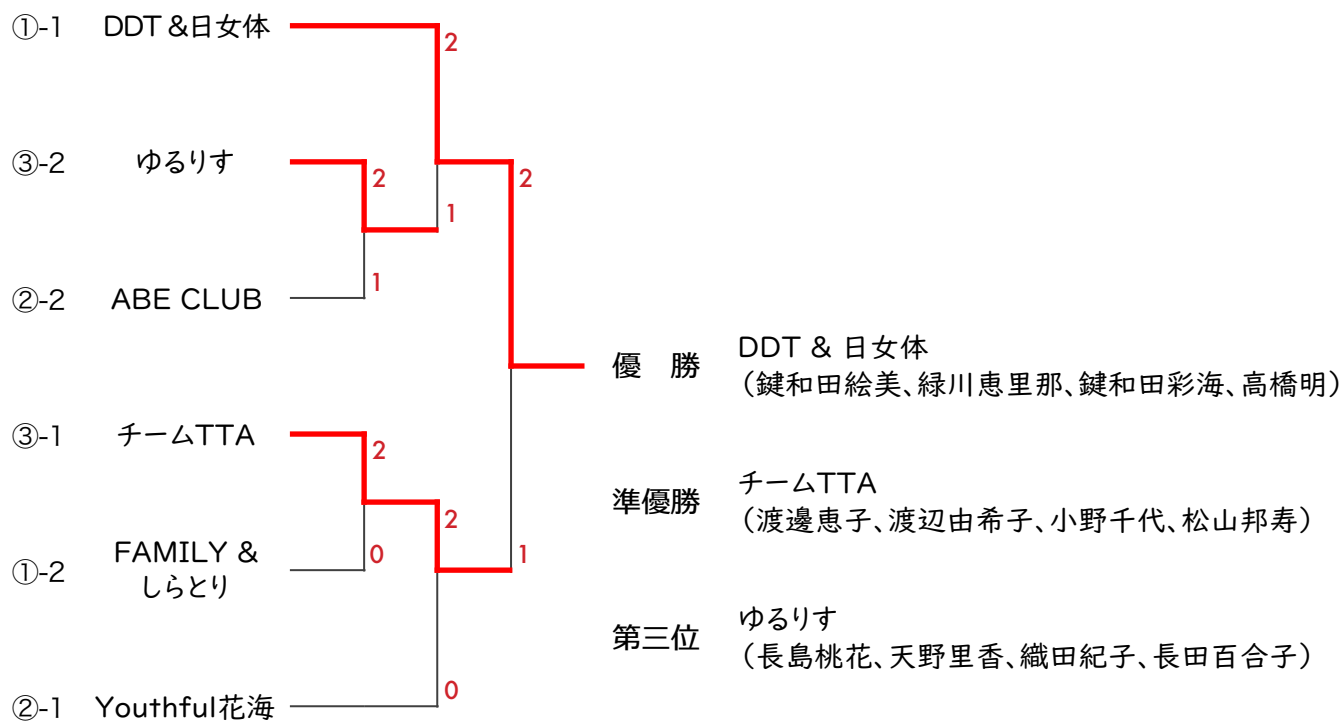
①-1 DDT＆日女体

③-2 ゆるりす

②-2 ABE CLUB

③-1 チームTTA

①-2 FAMILY ＆ しらとり

②-1 Youthful花海

2
2
1
2
1
2
0
2
1
0

優　勝 DDT ＆ 日女体
（鍵和田絵美、緑川恵里那、鍵和田彩海、高橋明）

準優勝 チームTTA
（渡邊恵子、渡辺由希子、小野千代、松山邦寿）

第三位 ゆるりす
（長島桃花、天野里香、織田紀子、長田百合子）